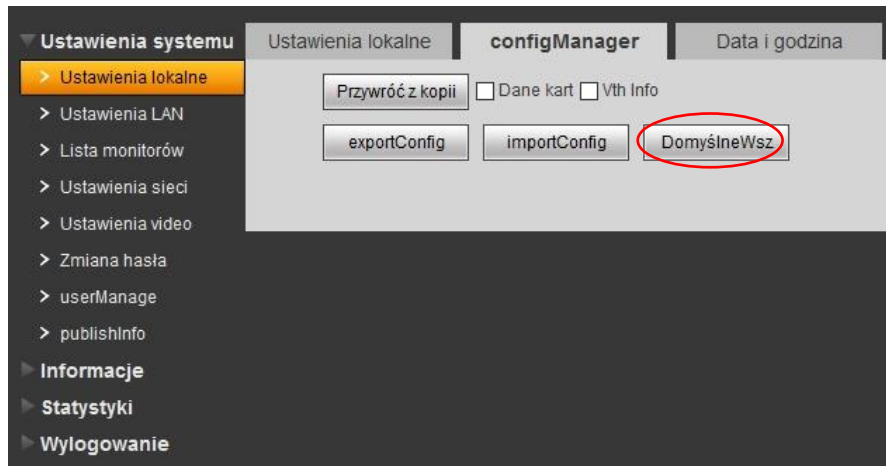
Ustawienia systemu
Ustawienia lokalne
Ustawienia LAN
Lista monitorów
Ustawienia sieci
Ustawienia video
Zmiana hasła
userManage
publishInfo
Informacje
Statystyki
Wylogowanie

Ustawienia lokalne
configManager
Data i godzina

Przywróć z kopii
Dane kart
Vth Info
exportConfig
importConfig
DomyślneWsz